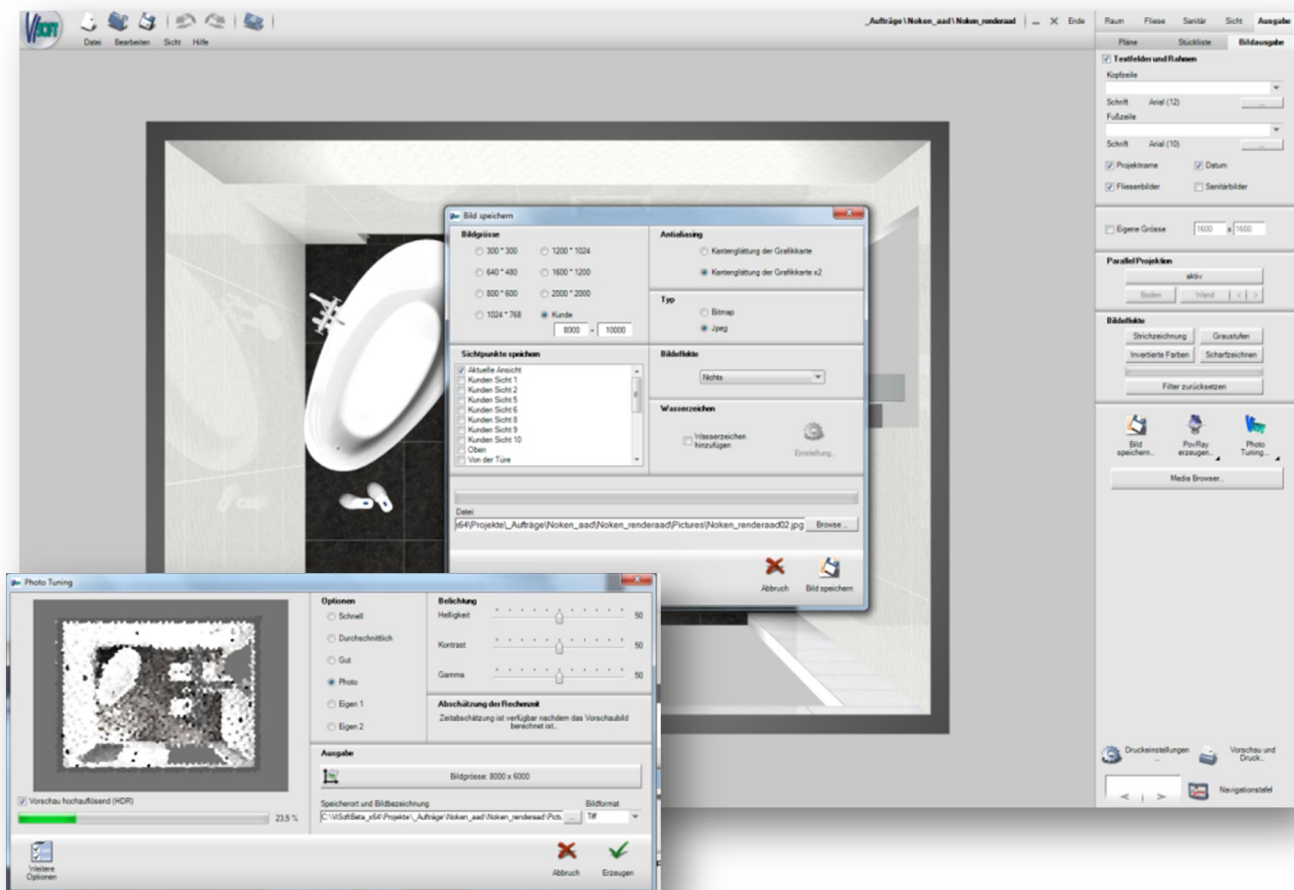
Datei Bearbeiten Sicht Hilfe

_Aufträge \ Noken_aad \ Noken_renderaad _ ✕ Ende

Raum Fliese Sanitär Sicht Ausgabe
Pläne Stückliste Bildausgabe
Textfelder und Rahmen
Kopfzeile
Schrift Arial (12) ...
Fußzeile
Schrift Arial (10) ...
Projektname Datum
Fliesenbilder Sanitärbilder
Eigene Grösse 1600 x 1600
Parallel Projektion
aktiv
Boden Wand < >
Bildeffekte
Strichzeichnung Graustufen
Invertierte Farben Schartzeichnen
Filter zurücksetzen
Bild speichern... PovRay erzeugen... Photo Tuning...
Media Browser...
Druckeinstellungen ... Vorschau und Druck...
< > Navigationstafel

Bild speichern
Bildgrösse
300 * 300 1200 * 1024
640 * 480 1600 * 1200
800 * 600 2000 * 2000
1024 * 768 Kunde
8000 x 10000
Antialiasing
Kantenglättung der Grafikkarte
Kantenglättung der Grafikkarte x2
Typ
Bitmap
Jpeg
Sichtpunkte speichern
Aktuelle Ansicht
Kunden Sicht 1
Kunden Sicht 2
Kunden Sicht 5
Kunden Sicht 6
Kunden Sicht 8
Kunden Sicht 9
Kunden Sicht 10
Oben
Von der Türe
Bildeffekte
Nichts
Wasserzeichen
Wasserzeichen hinzufügen
Einstellung...
Datei
x64\Projekte\_Aufträge\Noken_aad\Noken_renderaad\Pictures\Noken_renderaad02.jpg Browse...
Abbruch Bild speichern

Photo Tuning
Optionen
Schnell
Durchschnittlich
Gut
Photo
Eigen 1
Eigen 2
Belichtung
Helligkeit 50
Kontrast 50
Gamma 50
Abschätzung der Rechenzeit
Zeitabschätzung ist verfügbar nachdem das Vorschaubild berechnet ist...
Ausgabe
Bildgrösse: 8000 x 6000
Vorschau hochauflösend (HDR)
23.5 %
Speicherort und Bildbezeichnung
C:\ViSoftBeta_x64\Projekte\_Aufträge\Noken_aad\Noken_renderaad\Pictu ...
Bildformat
Tiff
Weitere Optionen
Abbruch Erzeugen